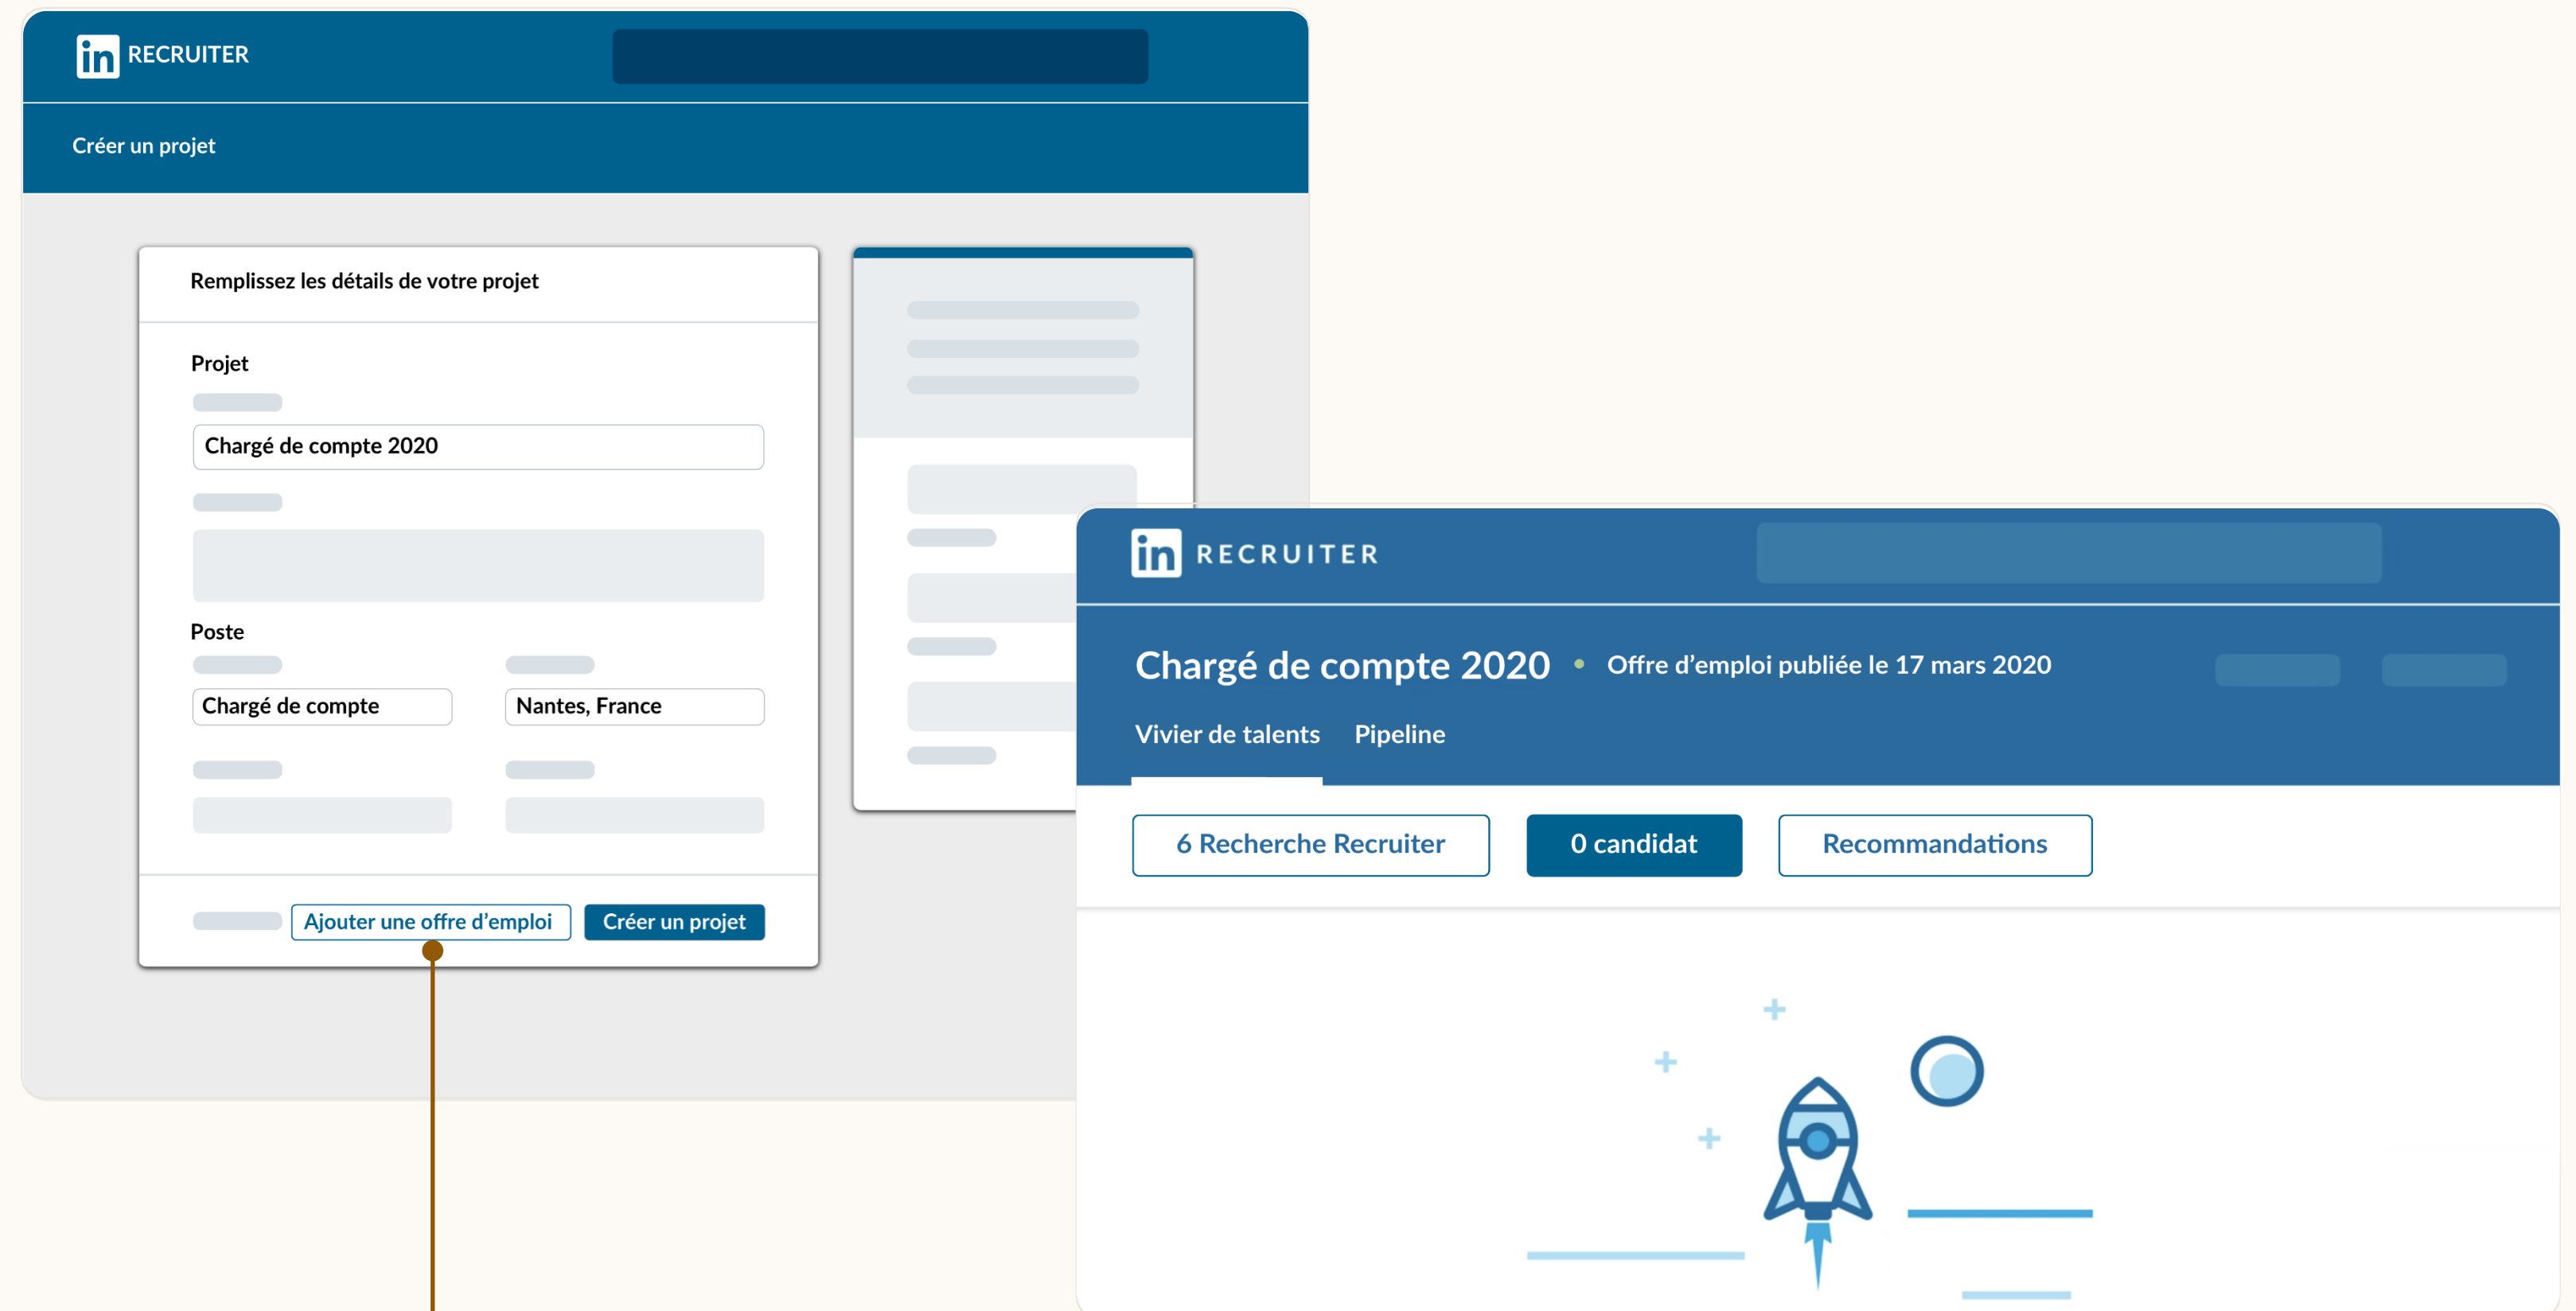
in RECRUITER

Créer un projet

Remplissez les détails de votre projet

Projet

Chargé de compte 2020

Poste

Chargé de compte

Nantes, France

Ajouter une offre d’emploi

Créer un projet

in RECRUITER

Chargé de compte 2020 • Offre d’emploi publiée le 17 mars 2020

Vivier de talents

Pipeline

6 Recherche Recruiter

0 candidat

Recommandations